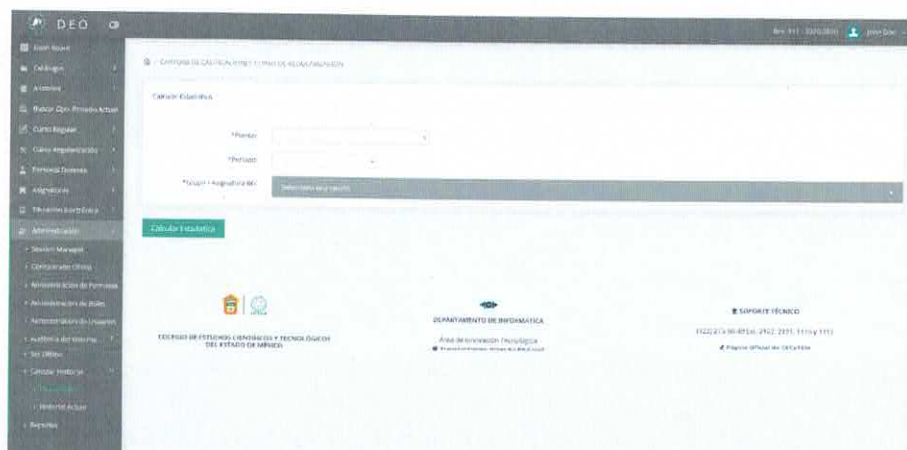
DEO

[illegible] | John Doe

Dashboard
Catálogos
Alumnos
Buscar Opc. Periodo Actual
Curso Regular
Curso Regularización
Personal Docente
Asignaturas
Titulación Electrónica
Administración
Session Manager
Configuración Oferta
Administración de Permisos
Administración de Roles
Administración de Usuarios
Auditoría del Sistema
Ser Offline
Calcular Historias
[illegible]
Historial Actual
Reportes

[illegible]

Calcular Estadística

*Plantel
*Periodo
*Grupo - Asignatura etc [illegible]

Calcular Estadística

TECNOLÓGICO DE ESTUDIOS CIENTÍFICOS Y TECNOLÓGICOS DEL ESTADO DE MÉXICO

DEPARTAMENTO DE INFORMÁTICA
Área de Innovación Tecnológica
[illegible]

SOPORTE TÉCNICO
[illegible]
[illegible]